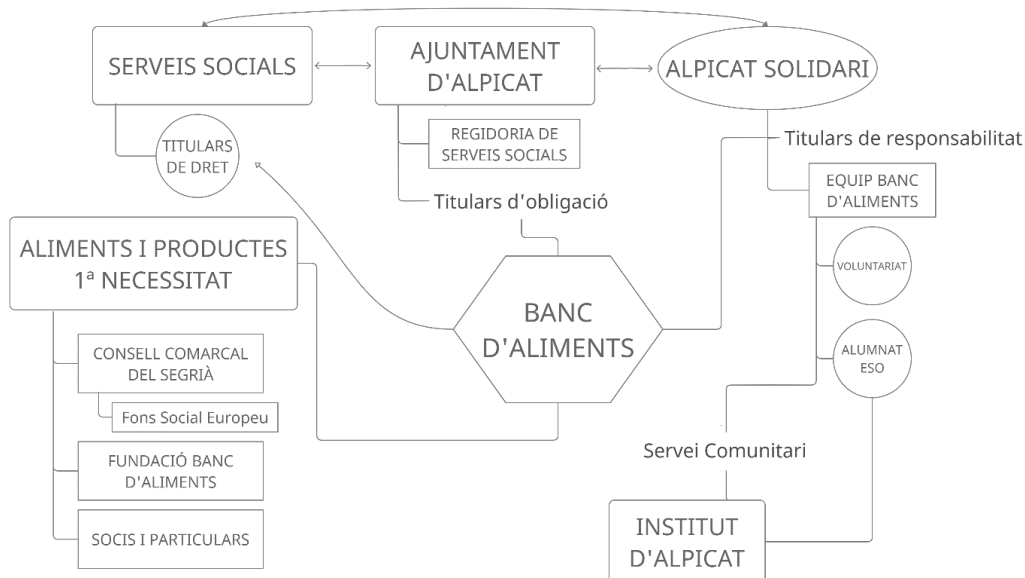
SERVEIS SOCIALS

AJUNTAMENT D'ALPICAT

ALPICAT SOLIDARI

TITULARS DE DRET

REGIDORIA DE SERVEIS SOCIALS

Titulars de responsabilitat

Titulars d'obligació

EQUIP BANC D'ALIMENTS

ALIMENTS I PRODUCTES 1ª NECESSITAT

VOLUNTARIAT

BANC D'ALIMENTS

CONSELL COMARCAL DEL SEGRIÀ

ALUMNAT ESO

Fons Social Europeu

Servei Comunitari

FUNDACIÓ BANC D'ALIMENTS

SOCIS I PARTICULARS

INSTITUT D'ALPICAT